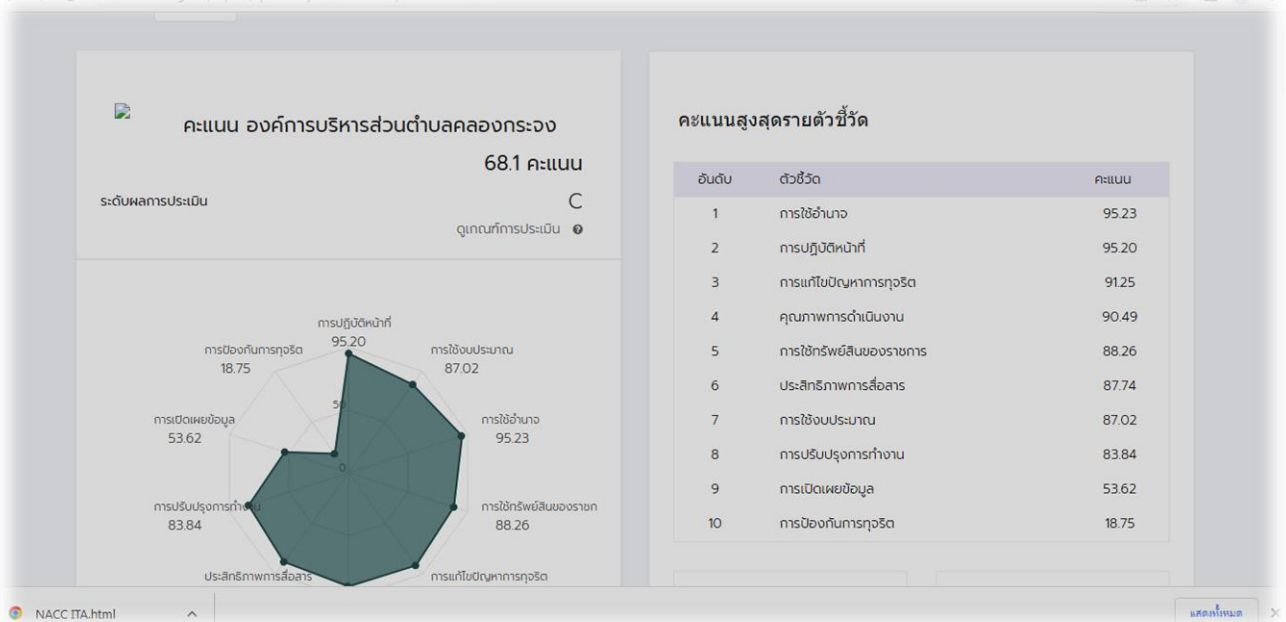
คะแนน องค์การบริหารส่วนตำบลคลองกระจง

68.1 คะแนน

ระดับผลการประเมิน C

ดูเกณฑ์การประเมิน

การปฏิบัติหน้าที่ 95.20
การใช้งบประมาณ 87.02
การใช้อำนาจ 95.23
การใช้ทรัพย์สินของราชก 88.26
การแก้ไขปัญหาการทุจริต
ประสิทธิภาพการสื่อสาร
การปรับปรุงการทำงาน 83.84
การเปิดเผยข้อมูล 53.62
การป้องกันการทุจริต 18.75
50
0

คะแนนสูงสุดรายตัวชี้วัด

| อันดับ | ตัวชี้วัด | คะแนน |
|---|---|---|
| 1 | การใช้อำนาจ | 95.23 |
| 2 | การปฏิบัติหน้าที่ | 95.20 |
| 3 | การแก้ไขปัญหาการทุจริต | 91.25 |
| 4 | คุณภาพการดำเนินงาน | 90.49 |
| 5 | การใช้ทรัพย์สินของราชการ | 88.26 |
| 6 | ประสิทธิภาพการสื่อสาร | 87.74 |
| 7 | การใช้งบประมาณ | 87.02 |
| 8 | การปรับปรุงการทำงาน | 83.84 |
| 9 | การเปิดเผยข้อมูล | 53.62 |
| 10 | การป้องกันการทุจริต | 18.75 |

NACC ITA.html

แสดงทั้งหมด